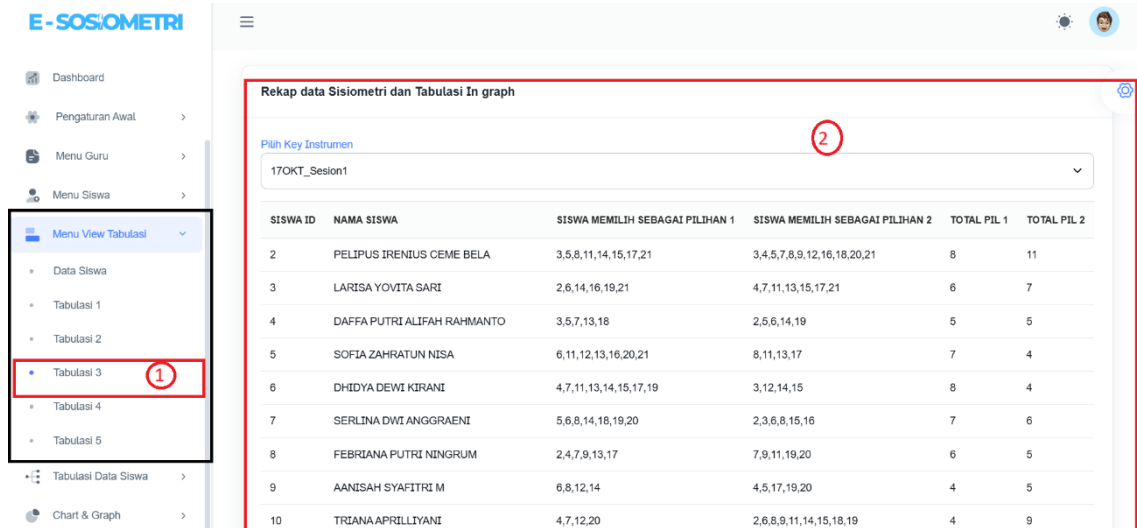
E-SOSIOMETRI

Dashboard
Pengaturan Awal
Menu Guru
Menu Siswa
Menu View Tabulasi
Data Siswa
Tabulasi 1
Tabulasi 2
Tabulasi 3
1
Tabulasi 4
Tabulasi 5
Tabulasi Data Siswa
Chart & Graph

Rekap data Sisiometri dan Tabulasi In graph

2

Pilih Key Instrumen
17OKT_Sesion1

| SISWA ID | NAMA SISWA | SISWA MEMILIH SEBAGAI PILIHAN 1 | SISWA MEMILIH SEBAGAI PILIHAN 2 | TOTAL PIL 1 | TOTAL PIL 2 |
|---|---|---|---|---|---|
| 2 | PELIPUS IRENIUS CEME BELA | 3,5,8,11,14,15,17,21 | 3,4,5,7,8,9,12,16,18,20,21 | 8 | 11 |
| 3 | LARISA YOVITA SARI | 2,6,14,16,19,21 | 4,7,11,13,15,17,21 | 6 | 7 |
| 4 | DAFFA PUTRI ALIFAH RAHMANTO | 3,5,7,13,18 | 2,5,6,14,19 | 5 | 5 |
| 5 | SOFIA ZAHRATUN NISA | 6,11,12,13,16,20,21 | 8,11,13,17 | 7 | 4 |
| 6 | DHIDYA DEWI KIRANI | 4,7,11,13,14,15,17,19 | 3,12,14,15 | 8 | 4 |
| 7 | SERLINA DWI ANGGRAENI | 5,6,8,14,18,19,20 | 2,3,6,8,15,16 | 7 | 6 |
| 8 | FEBRIANA PUTRI NINGRUM | 2,4,7,9,13,17 | 7,9,11,19,20 | 6 | 5 |
| 9 | AANISAH SYAFITRI M | 6,8,12,14 | 4,5,17,19,20 | 4 | 5 |
| 10 | TRIANA APRILLIYANI | 4,7,12,20 | 2,6,8,9,11,14,15,18,19 | 4 | 9 |